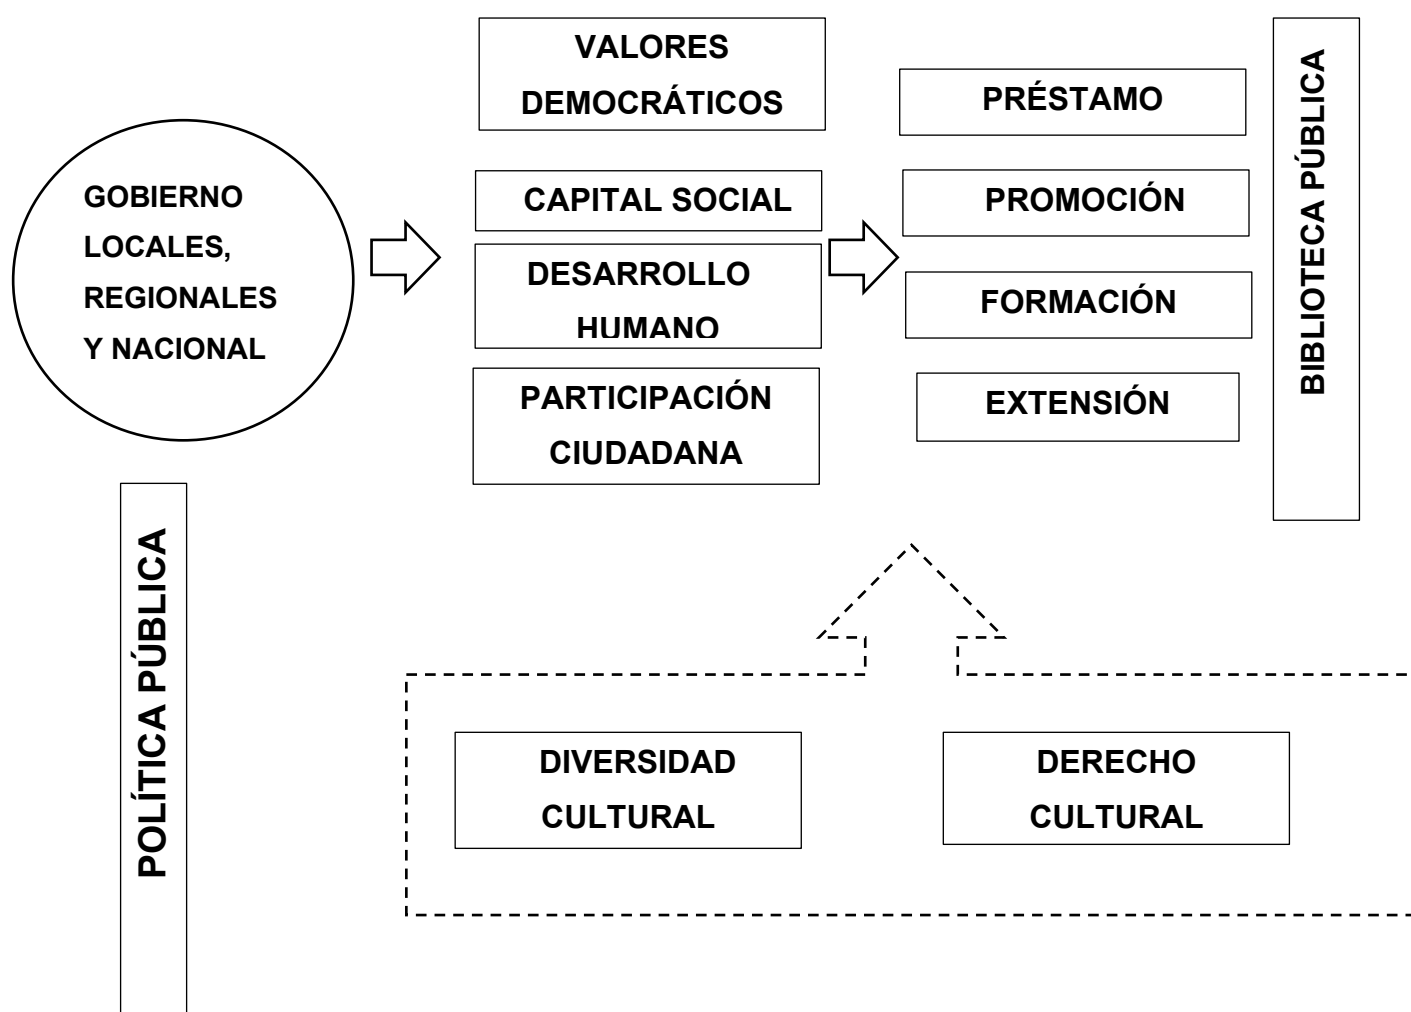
GOBIERNO LOCALES, REGIONALES Y NACIONAL

VALORES DEMOCRÁTICOS

CAPITAL SOCIAL

DESARROLLO HUMANO

PARTICIPACIÓN CIUDADANA

PRÉSTAMO

PROMOCIÓN

FORMACIÓN

EXTENSIÓN

BIBLIOTECA PÚBLICA

POLÍTICA PÚBLICA

DIVERSIDAD CULTURAL

DERECHO CULTURAL